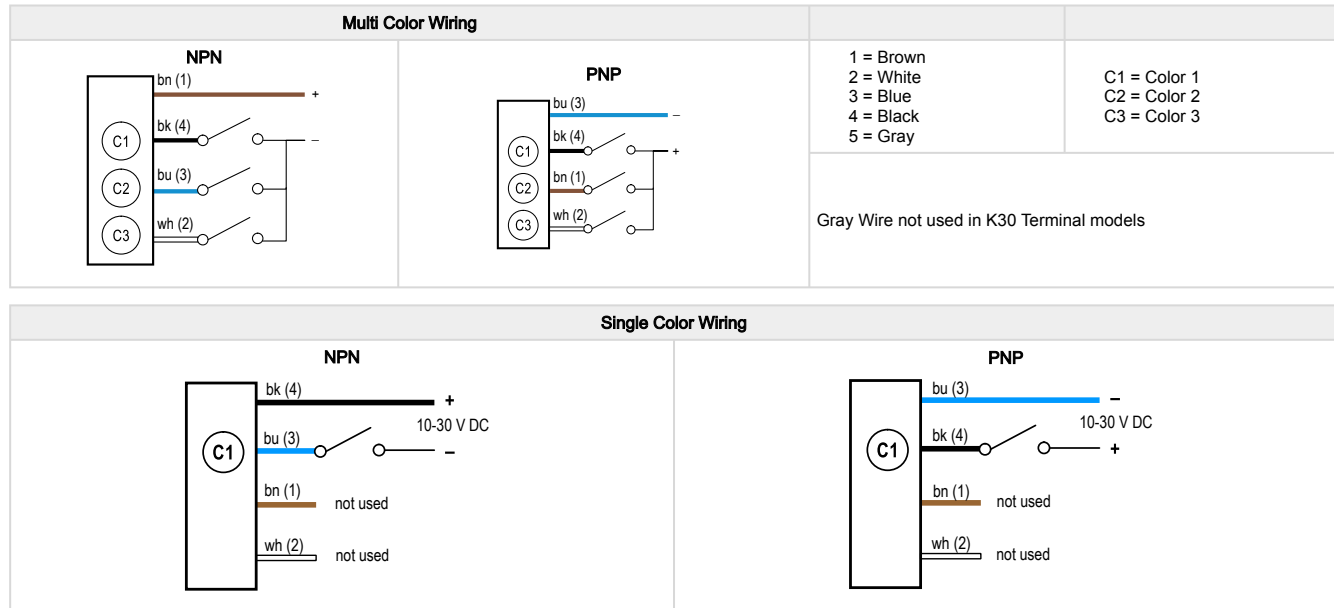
| Multi Color Wiring | | | |
|---|---|---|---|
| NPN<br>bn (1) +<br>bk (4) –<br>C1<br>bu (3)<br>C2<br>wh (2)<br>C3 | PNP<br>bu (3) –<br>bk (4) +<br>C1<br>bn (1)<br>C2<br>wh (2)<br>C3 | 1 = Brown<br>2 = White<br>3 = Blue<br>4 = Black<br>5 = Gray | C1 = Color 1<br>C2 = Color 2<br>C3 = Color 3 |
| | | Gray Wire not used in K30 Terminal models | |

| Single Color Wiring | |
|---|---|
| NPN<br>bk (4) +<br>10-30 V DC<br>C1<br>bu (3) –<br>bn (1) not used<br>wh (2) not used | PNP<br>bu (3) –<br>10-30 V DC<br>C1<br>bk (4) +<br>bn (1) not used<br>wh (2) not used |